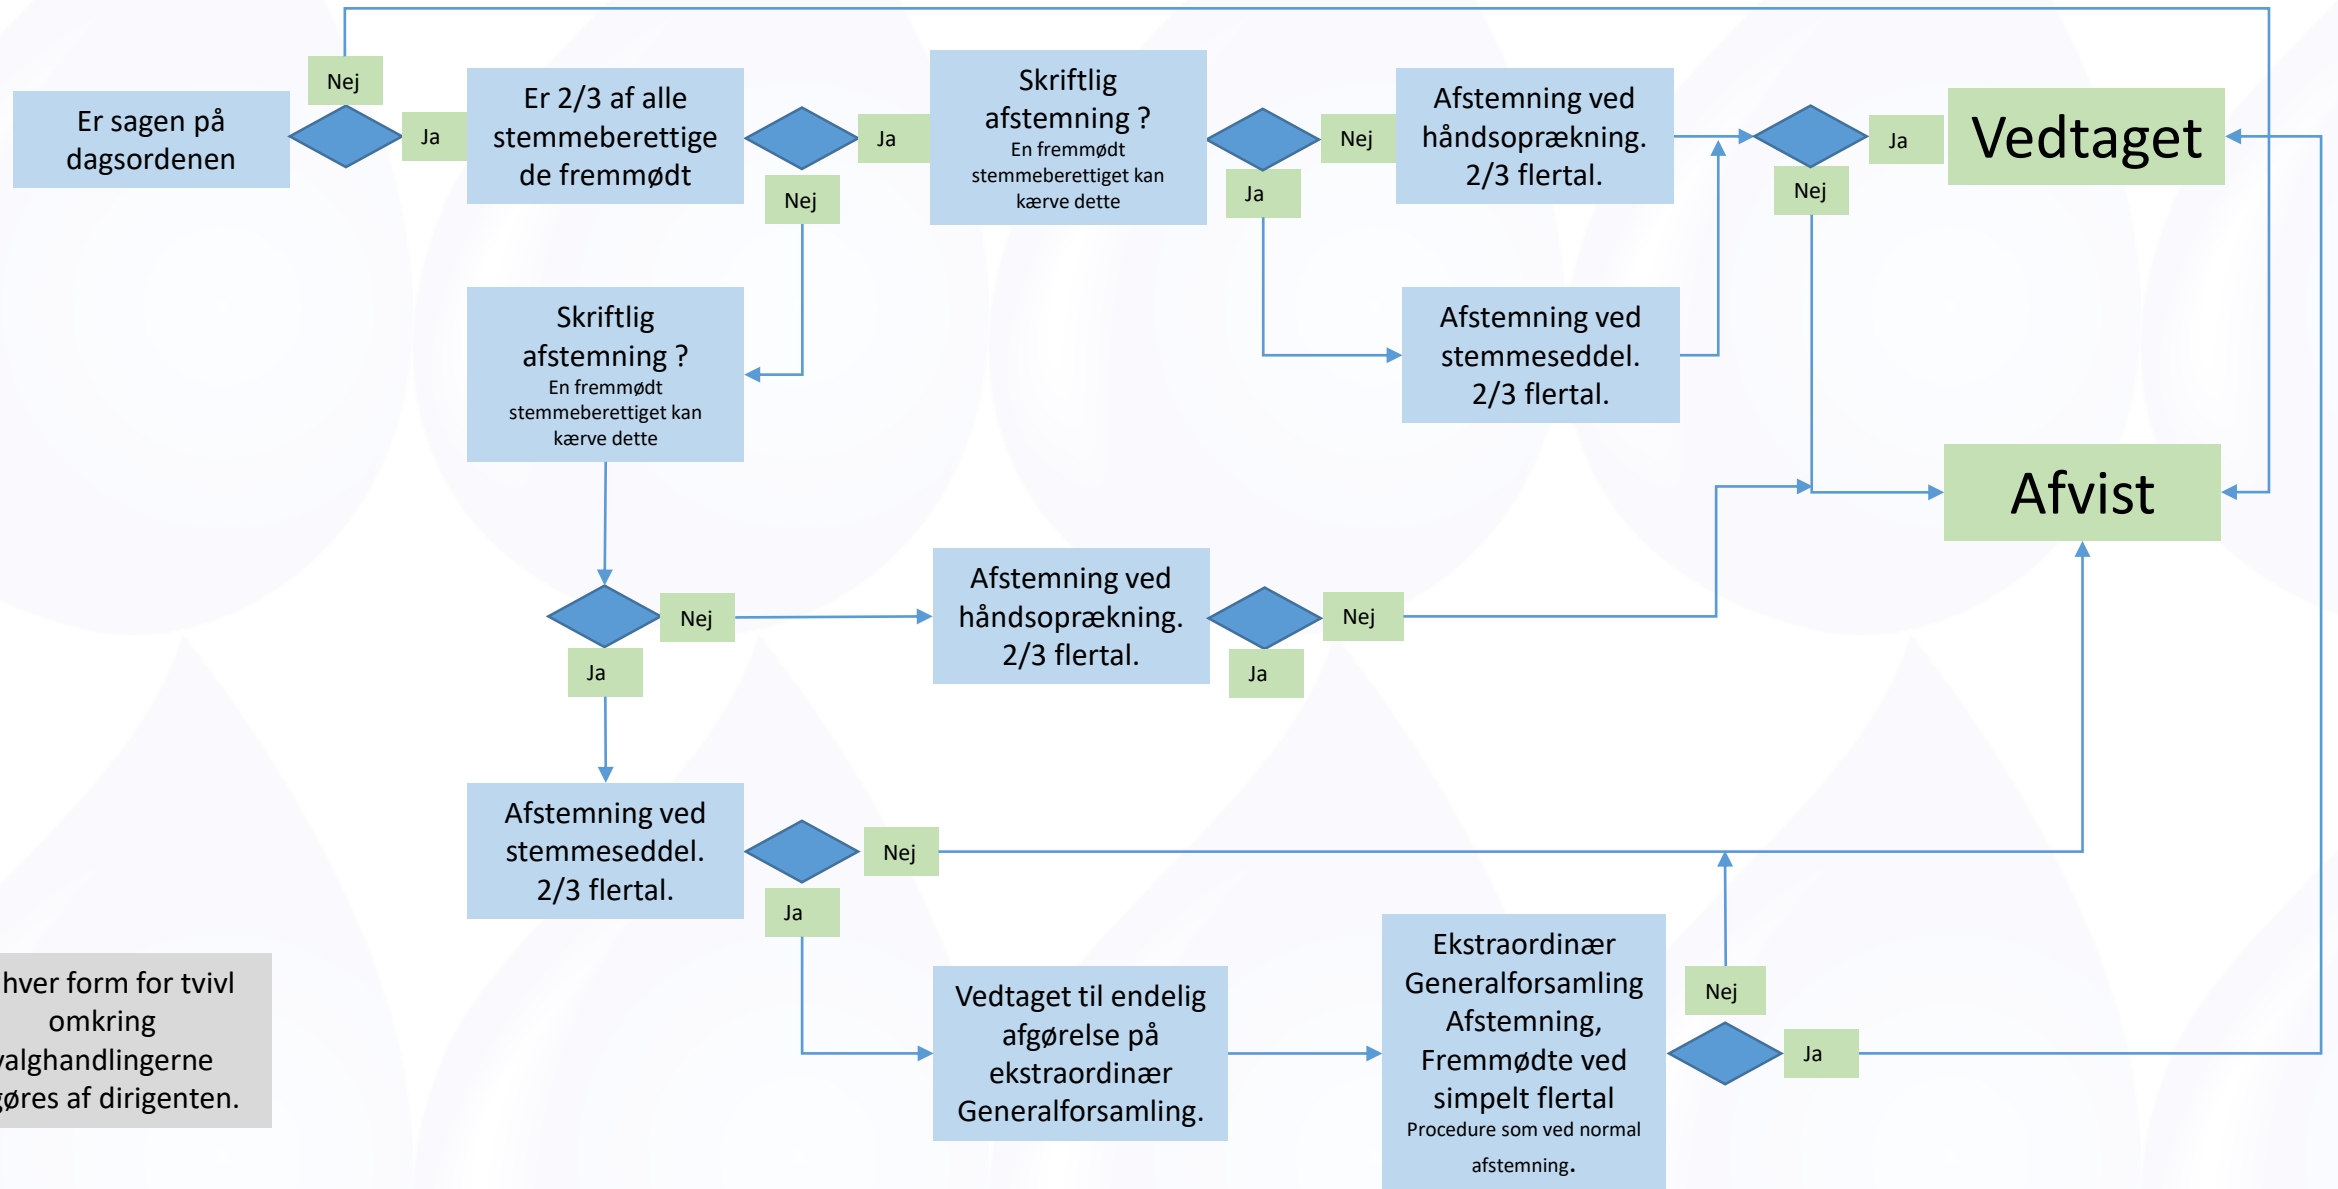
Er sagen på dagsordenen

Nej

Ja

Er 2/3 af alle stemmeberettige de fremmødt

Ja

Nej

Skriftlig afstemning ?
En fremmødt stemmeberettiget kan kærve dette

Nej

Ja

Afstemning ved håndsoprækning. 2/3 flertal.

Ja

Nej

Vedtaget

Skriftlig afstemning ?
En fremmødt stemmeberettiget kan kærve dette

Afstemning ved stemmeseddel. 2/3 flertal.

Afvist

Nej

Ja

Afstemning ved håndsoprækning. 2/3 flertal.

Nej

Ja

Afstemning ved stemmeseddel. 2/3 flertal.

Nej

Ja

hver form for tvivl omkring valghandlingerne gøres af dirigenten.

Vedtaget til endelig afgørelse på ekstraordinær Generalforsamling.

Ekstraordinær Generalforsamling Afstemning, Fremmødte ved simpelt flertal
Procedure som ved normal afstemning.

Nej

Ja